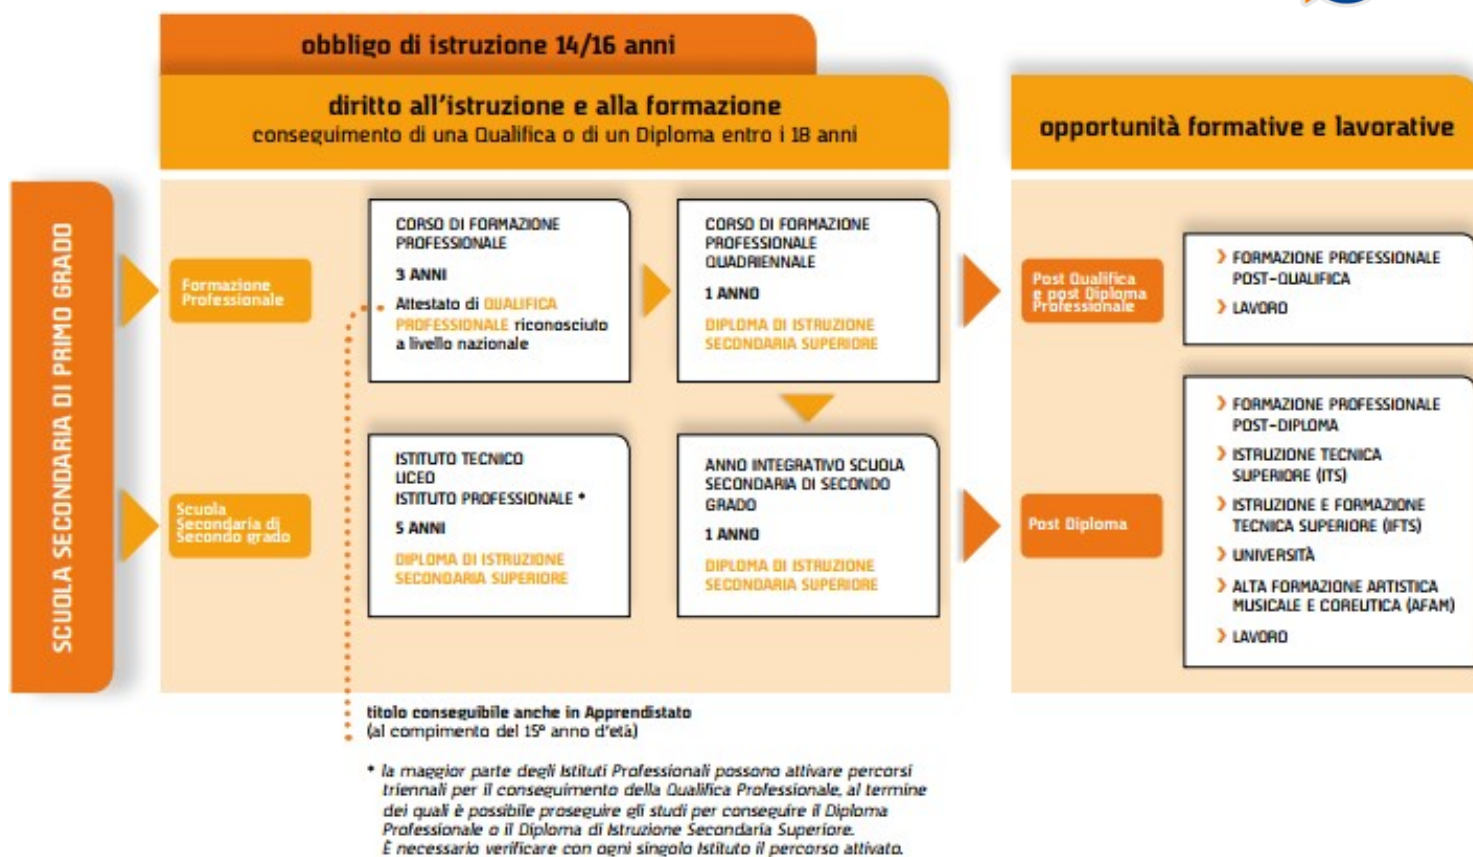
obbligo di istruzione 14/16 anni

diritto all'istruzione e alla formazione
conseguimento di una Qualifica o di un Diploma entro i 18 anni

opportunità formative e lavorative

SCUOLA SECONDARIA DI PRIMO GRADO

Formazione Professionale

CORSO DI FORMAZIONE PROFESSIONALE
3 ANNI
Attestato di QUALIFICA PROFESSIONALE riconosciuto a livello nazionale

CORSO DI FORMAZIONE PROFESSIONALE QUADRIENNALE
1 ANNO
DIPLOMA DI ISTRUZIONE SECONDARIA SUPERIORE

Post Qualifica e post Diploma Professionale

FORMAZIONE PROFESSIONALE POST-QUALIFICA
LAVORO

Scuola Secondaria di Secondo grado

ISTITUTO TECNICO
LICEO
ISTITUTO PROFESSIONALE *
5 ANNI
DIPLOMA DI ISTRUZIONE SECONDARIA SUPERIORE

ANNO INTEGRATIVO SCUOLA SECONDARIA DI SECONDO GRADO
1 ANNO
DIPLOMA DI ISTRUZIONE SECONDARIA SUPERIORE

Post Diploma

FORMAZIONE PROFESSIONALE POST-DIPLOMA
ISTRUZIONE TECNICA SUPERIORE (ITS)
ISTRUZIONE E FORMAZIONE TECNICA SUPERIORE (IFTS)
UNIVERSITÀ
ALTA FORMAZIONE ARTISTICA MUSICALE E COREUTICA (AFAM)
LAVORO

titolo conseguibile anche in Apprendistato
(al compimento del 15° anno d'età)

* la maggior parte degli Istituti Professionali possono attivare percorsi triennali per il conseguimento della Qualifica Professionale, al termine dei quali è possibile proseguire gli studi per conseguire il Diploma Professionale o il Diploma di Istruzione Secondaria Superiore. È necessario verificare con ogni singolo Istituto il percorso attivato.